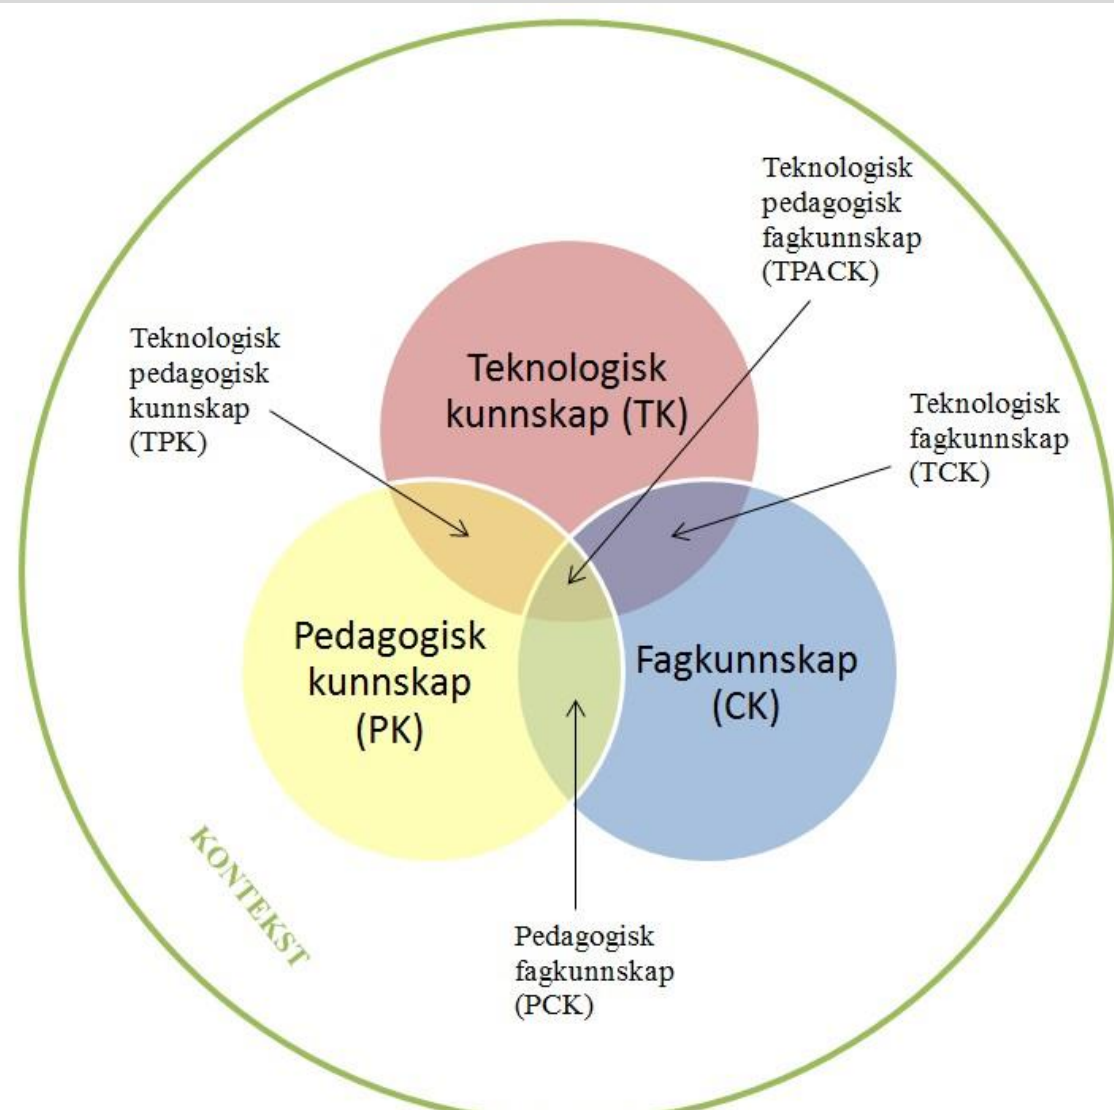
Teknologisk pedagogisk fagkunnskap (TPACK)

Teknologisk pedagogisk kunnskap (TPK)

Teknologisk kunnskap (TK)

Teknologisk fagkunnskap (TCK)

Pedagogisk kunnskap (PK)

Fagkunnskap (CK)

KONTEKST

Pedagogisk fagkunnskap (PCK)